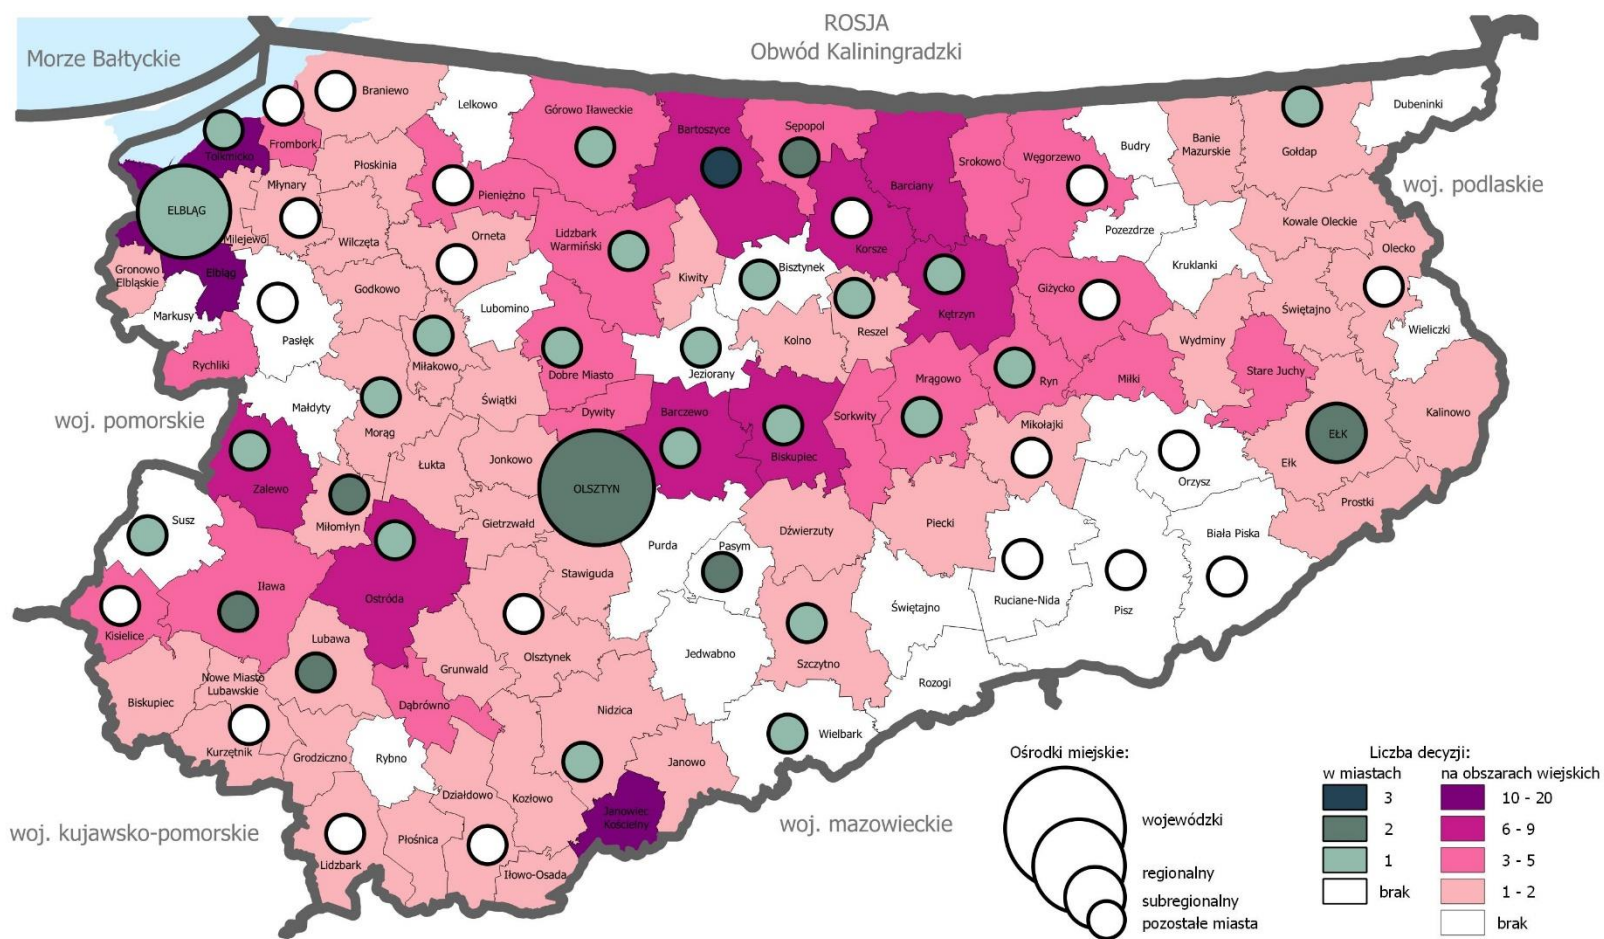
ROSJA
Obwód Kaliningradzki

Morze Bałtyckie

woj. podlaskie

woj. pomorskie

woj. kujawsko-pomorskie

woj. mazowieckie

Braniewo
Lelkowo
Górowo Iławeckie
Bartoszyce
Sępopol
Frombork
Tolkmicko
Płoskinia
Pieniężno
Młynary
ELBLĄG
Milejewo
Elbląg
Gronowo Elbląskie
Markusy
Wilczęta
Orneta
Lidzbark Warmiński
Kiwity
Bisztynek
Korsze
Barciany
Srokowo
Węgorzewo
Budry
Banie Mazurskie
Gołdap
Dubeninki
Pozezdrze
Kruklanki
Kowale Oleckie
Olecko
Świętajno
Wieliczki
Godkowo
Pasłęk
Lubomino
Rychliki
Miłakowo
Dobre Miasto
Jeziorany
Kolno
Reszel
Kętrzyn
Giżycko
Wydminy
Ryn
Miłki
Stare Juchy
Kalinowo
Małdyty
Świątki
Morąg
Dywity
Barczewo
Biskupiec
Sorkwity
Mrągowo
Mikołajki
Orzysz
EŁK
Ełk
Prostki
Zalewo
Łukta
Jonkowo
OLSZTYN
Susz
Miłomłyn
Gietrzwałd
Purda
Pasym
Dźwierzuty
Piecki
Biała Piska
Iława
Ostróda
Stawiguda
Świętajno
Ruciane-Nida
Pisz
Kisielice
Lubawa
Olsztynek
Jedwabno
Szczytno
Rozogi
Grunwald
Biskupiec
Nowe Miasto Lubawskie
Dąbrówno
Nidzica
Kurzętnik
Grodziczno
Rybno
Janowo
Wielbark
Działdowo
Kozłowo
Janowiec Kościelny
Lidzbark
Płośnica
Iłowo-Osada

Ośrodki miejskie:
wojewódzki
regionalny
subregionalny
pozostałe miasta

Liczba decyzji:
w miastach
3
2
1
brak
na obszarach wiejskich
10 - 20
6 - 9
3 - 5
1 - 2
brak